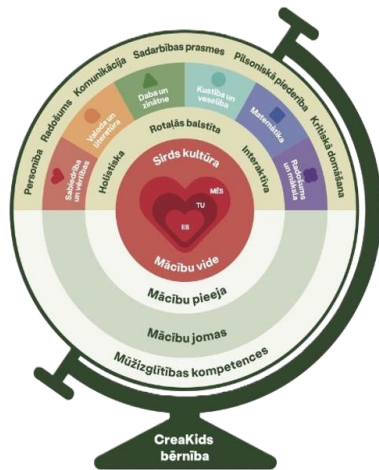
Personība
Radošums
Komunikācija
Sadarbības prasmes
Pilsoniskā piederība
Kritiskā domāšana

Sabiedrība un vērtības
Valoda un literatūra
Daba un zinātne
Kustība un veselība
Matemātika
Radošums un māksla

Holistiska
Rotaļās balstīta
Interaktīva

Sirds kultūra
MĒS
TU
ES
Mācību vide

Mācību pieeja

Mācību jomas

Mūžizglītības kompetences

CreaKids
bērnība